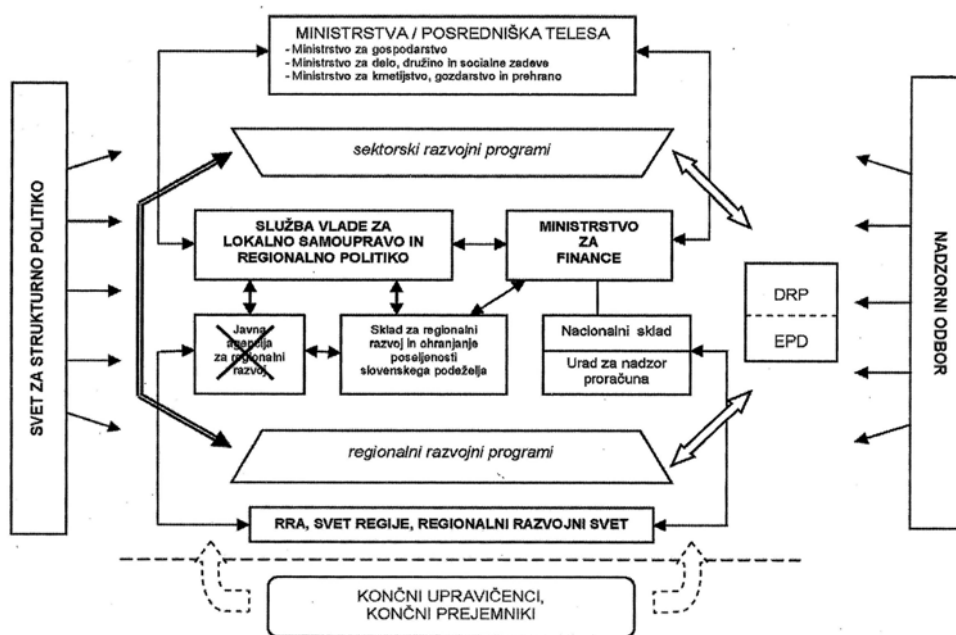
MINISTRSTVA / POSREDNIŠKA TELESA
- Ministrstvo za gospodarstvo
- Ministrstvo za delo, družino in socialne zadeve
- Ministrstvo za kmetijstvo, gozdarstvo in prehrano

SVET ZA STRUKTURNO POLITIKO

sektorski razvojni programi

SLUŽBA VLADE ZA LOKALNO SAMOUPRAVO IN REGIONALNO POLITIKO

MINISTRSTVO ZA FINANCE

Javna agencija za regionalni razvoj

Sklad za regionalni razvoj in ohranjanje poseljenosti slovenskega podeželja

Nacionalni sklad

Urad za nadzor proračuna

DRP

EPD

NADZORNI ODBOR

regionalni razvojni programi

RRA, SVET REGIJE, REGIONALNI RAZVOJNI SVET

KONČNI UPRAVIČENCI, KONČNI PREJEMNIKI